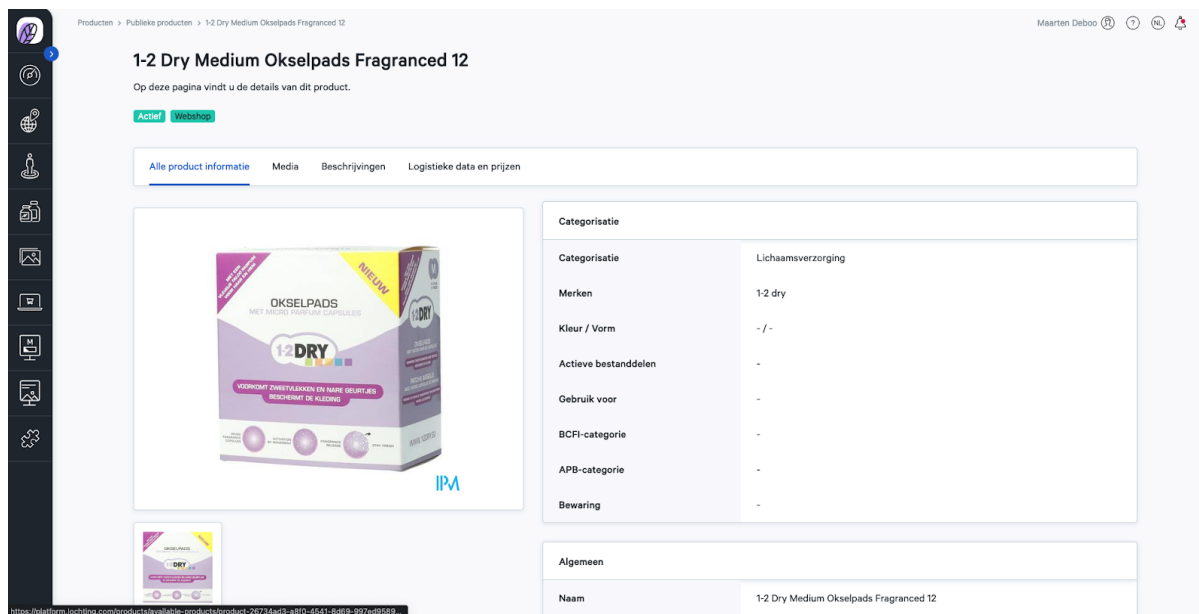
Producten > Publieke producten > 1-2 Dry Medium Okselpads Fragranced 12

Maarten Deboo NL

1-2 Dry Medium Okselpads Fragranced 12

Op deze pagina vindt u de details van dit product.

Actief Webshop

Alle product informatie | Media | Beschrijvingen | Logistieke data en prijzen

NIEUW
OKSELPADS
MET MICRO PARFUM CAPSULES
1-2DRY
VOORKOMT ZWEETVLEKKEN EN NARE GEURTJES
BESCHERMT DE KLEDING
IPM

Categorisatie

| | |
|---|---|
| Categorisatie | Lichaamsverzorging |
| Merken | 1-2 dry |
| Kleur / Vorm | - / - |
| Actieve bestanddelen | - |
| Gebruik voor | - |
| BCFI-categorie | - |
| APB-categorie | - |
| Bewaring | - |

Algemeen

| | |
|---|---|
| Naam | 1-2 Dry Medium Okselpads Fragranced 12 |

https://platform.lochting.com/products/available-products/product-26734ad3-a8f0-4541-8d69-997ed9589...